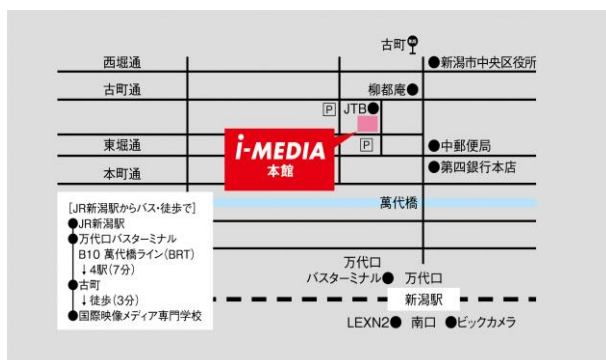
古町

西堀通

●新潟市中央区役所

古町通

柳都庵●

P JTB●

東堀通

i-MEDIA
本館

P

●中郵便局

本町通

●第四銀行本店

[JR新潟駅からバス・徒歩で]
●JR新潟駅
●万代口バスターミナル
B10 萬代橋ライン(BRT)
↓4駅(7分)
●古町
↓徒歩(3分)
●国際映像メディア専門学校

萬代橋

万代口
バスターミナル● 万代口

新潟駅

LEXN2● 南口 ●ビックカメラ